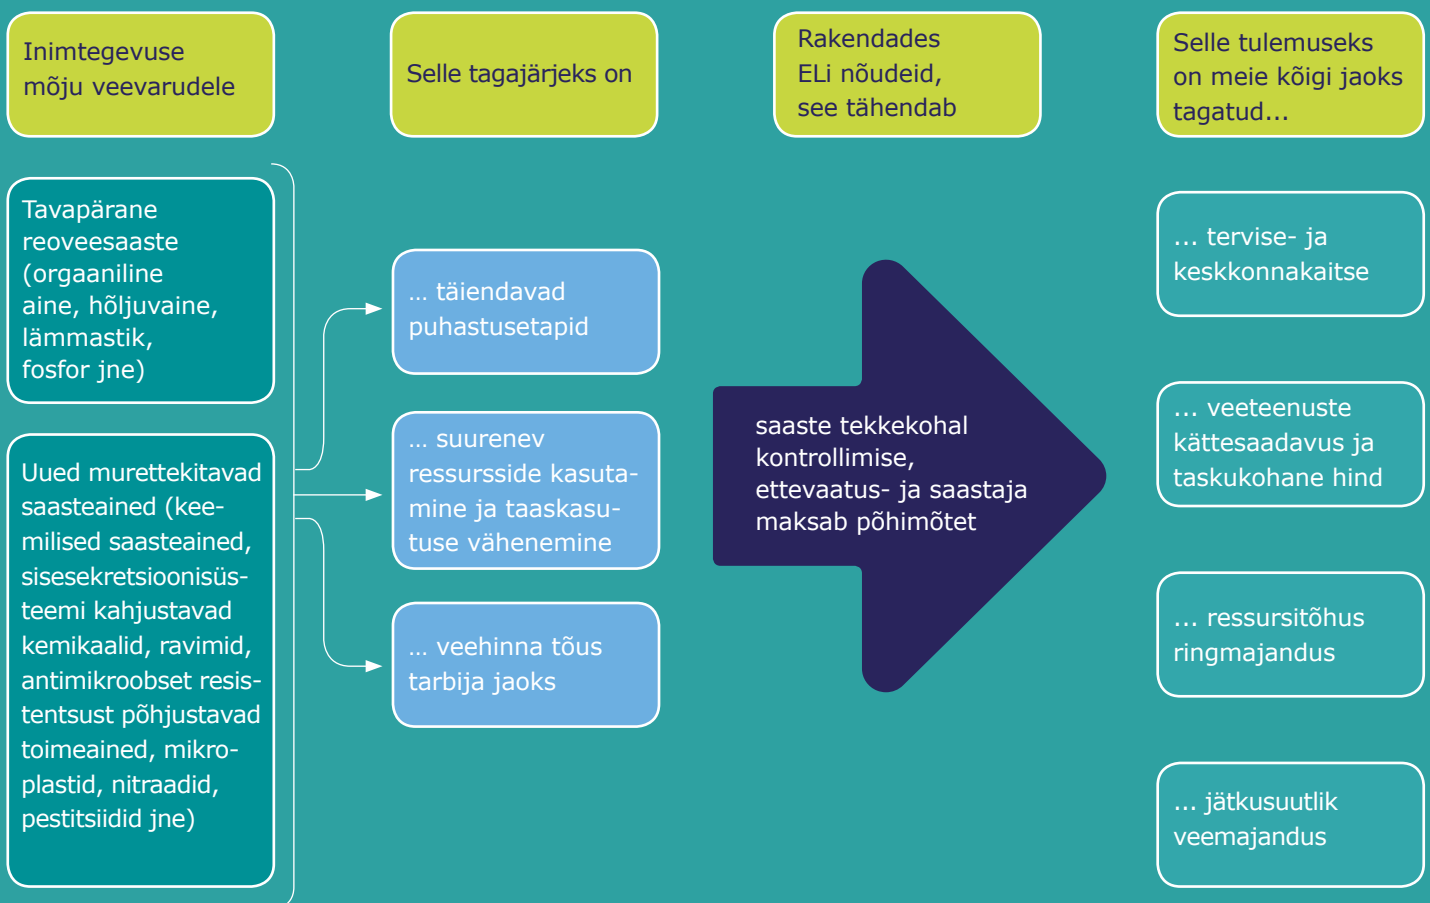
Inimtegevuse mõju veevarudele

Selle tagajärjeks on

Rakendades ELi nõudeid, see tähendab

Selle tulemuseks on meie kõigi jaoks tagatud...

Tavapärane reoveesaaste (orgaaniline aine, hõljuvaine, lämmastik, fosfor jne)

Uued murettekitavad saasteained (keemilised saasteained, sisesekretsioonisüsteemi kahjustavad kemikaalid, ravimid, antimikroobset resistentsust põhjustavad toimeained, mikroplastid, nitraadid, pestitsiidid jne)

... täiendavad puhastusetapid

... suurenev ressursside kasutamine ja taaskasutuse vähenemine

... veehinna tõus tarbija jaoks

saaste tekkekohal kontrollimise, ettevaatus- ja saastaja maksab põhimõtet

... tervise- ja keskkonnakaitse

... veeteenuste kättesaadavus ja taskukohane hind

... ressursitõhus ringmajandus

... jätkusuutlik veemajandus